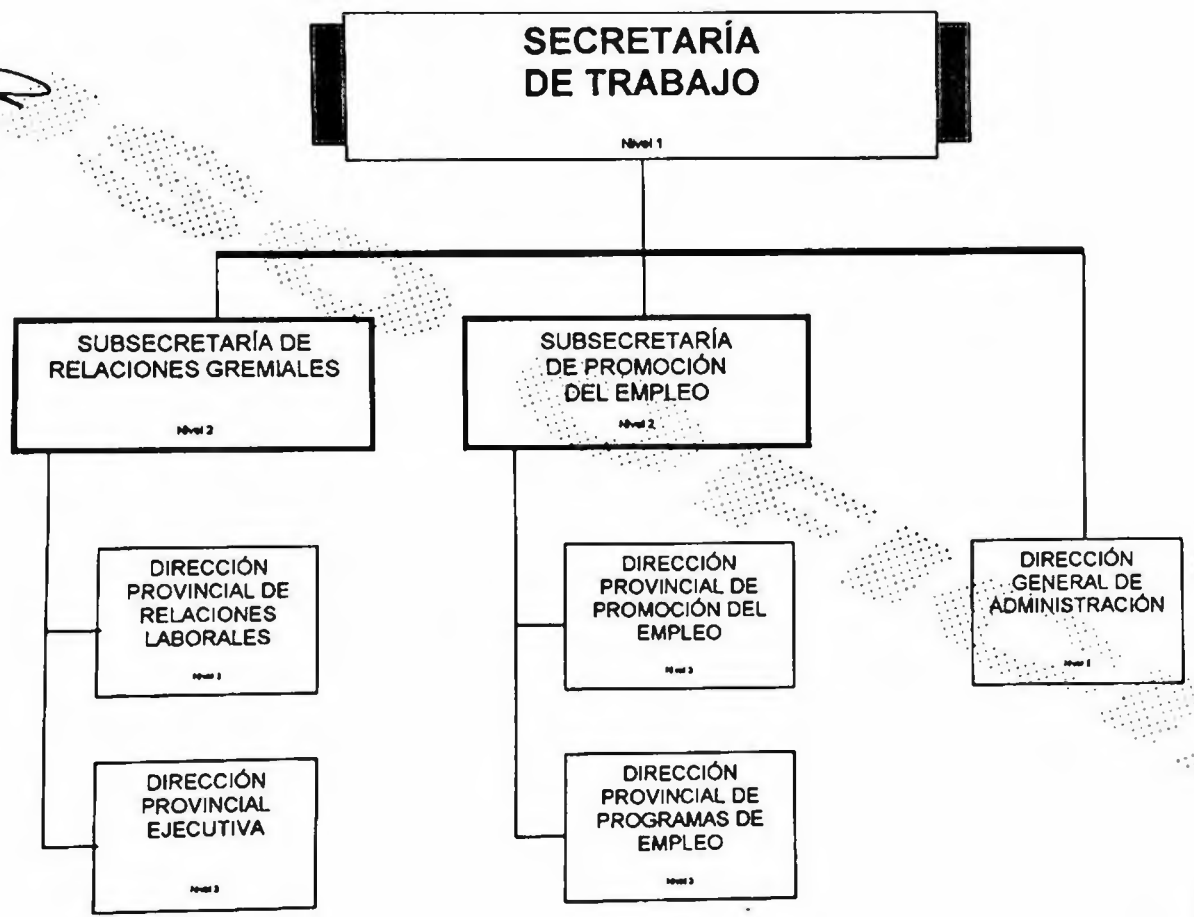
SECRETARÍA DE TRABAJO

Nivel 1

SUBSECRETARÍA DE RELACIONES GREMIALES

Nivel 2

SUBSECRETARÍA DE PROMOCIÓN DEL EMPLEO

Nivel 2

DIRECCIÓN PROVINCIAL DE RELACIONES LABORALES

Nivel 3

DIRECCIÓN PROVINCIAL EJECUTIVA

Nivel 3

DIRECCIÓN PROVINCIAL DE PROMOCIÓN DEL EMPLEO

Nivel 3

DIRECCIÓN PROVINCIAL DE PROGRAMAS DE EMPLEO

Nivel 3

DIRECCIÓN GENERAL DE ADMINISTRACIÓN

Nivel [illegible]